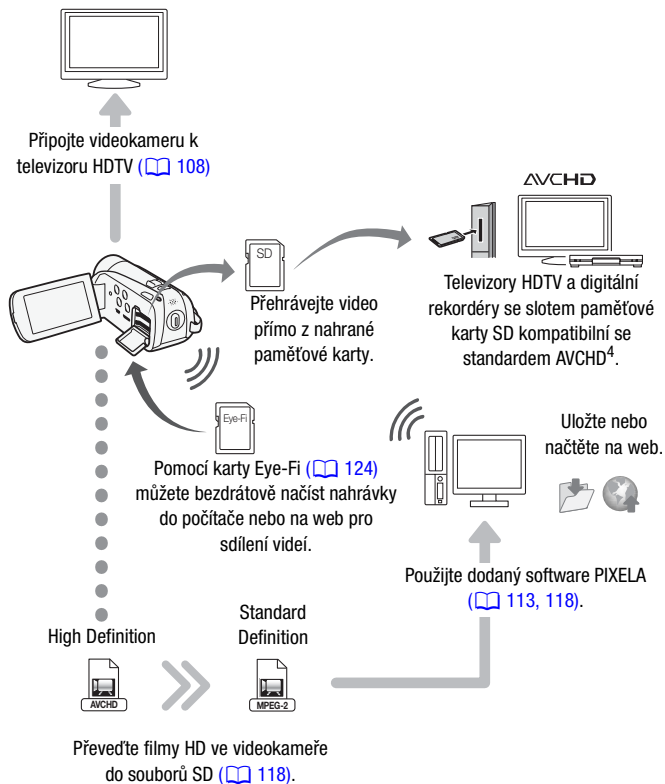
Připojte videokameru k televizoru HDTV (□ 108)

AVCHD

SD

Přehrávejte video přímo z nahrané paměťové karty.

Televizory HDTV a digitální rekordéry se slotem paměťové karty SD kompatibilní se standardem AVCHD$^4$.

Eye-Fi

Uložte nebo načtěte na web.

Pomocí karty Eye-Fi (□ 124) můžete bezdrátově načíst nahrávky do počítače nebo na web pro sdílení videí.

Použijte dodaný software PIXELA (□ 113, 118).

High Definition

Standard Definition

AVCHD

MPEG-2

Převeďte filmy HD ve videokameře do souborů SD (□ 118).